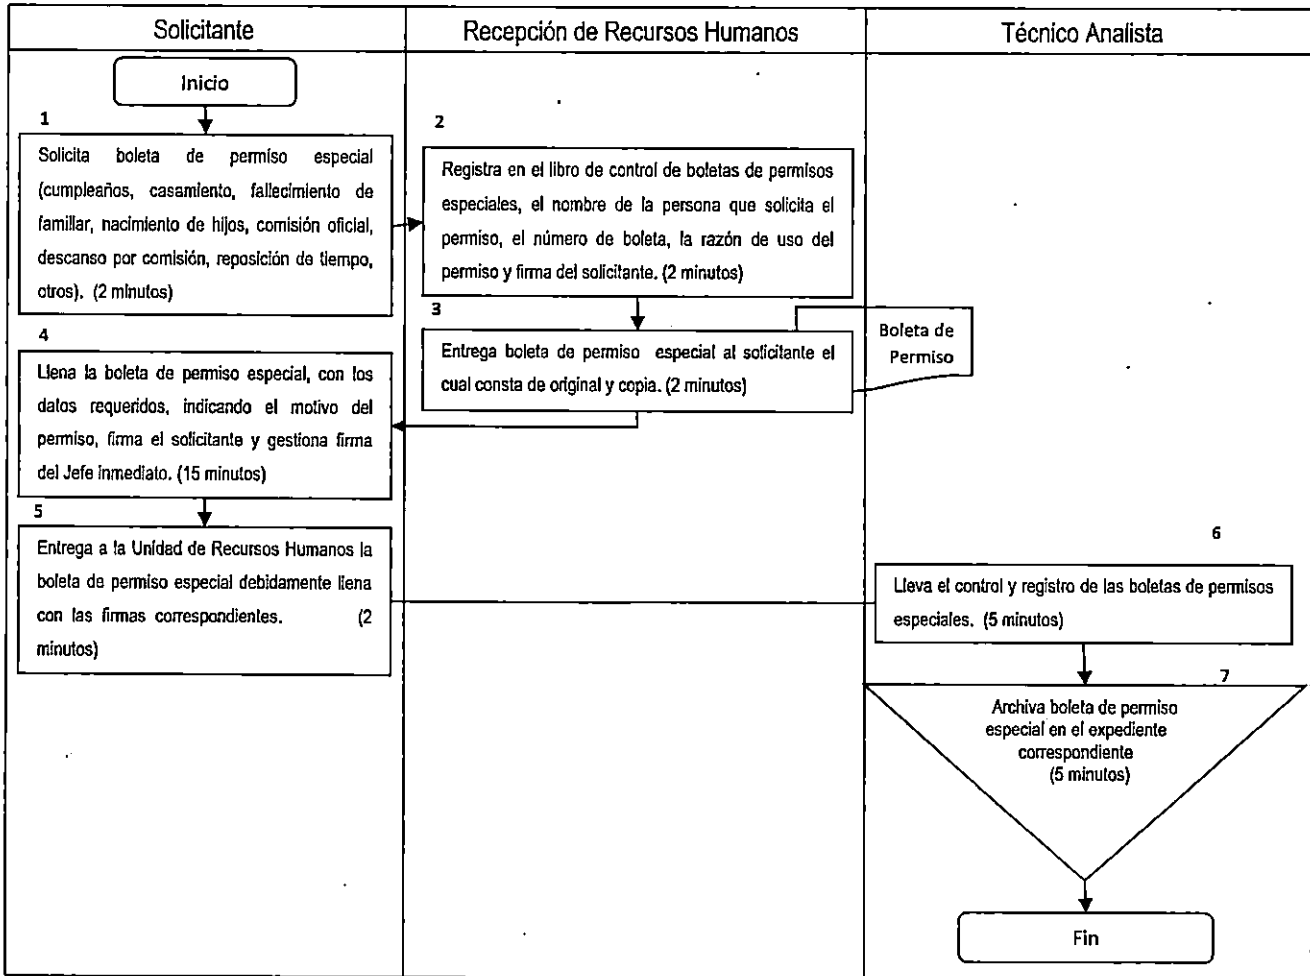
Solicitante

Recepción de Recursos Humanos

Técnico Analista

Inicio

1

Solicita boleta de permiso especial (cumpleaños, casamiento, fallecimiento de familiar, nacimiento de hijos, comisión oficial, descanso por comisión, reposición de tiempo, otros). (2 minutos)

2

Registra en el libro de control de boletas de permisos especiales, el nombre de la persona que solicita el permiso, el número de boleta, la razón de uso del permiso y firma del solicitante. (2 minutos)

3

Entrega boleta de permiso especial al solicitante el cual consta de original y copia. (2 minutos)

Boleta de Permiso

4

Llena la boleta de permiso especial, con los datos requeridos, indicando el motivo del permiso, firma el solicitante y gestiona firma del Jefe inmediato. (15 minutos)

5

Entrega a la Unidad de Recursos Humanos la boleta de permiso especial debidamente llena con las firmas correspondientes. (2 minutos)

6

Lleva el control y registro de las boletas de permisos especiales. (5 minutos)

7

Archiva boleta de permiso especial en el expediente correspondiente (5 minutos)

Fin